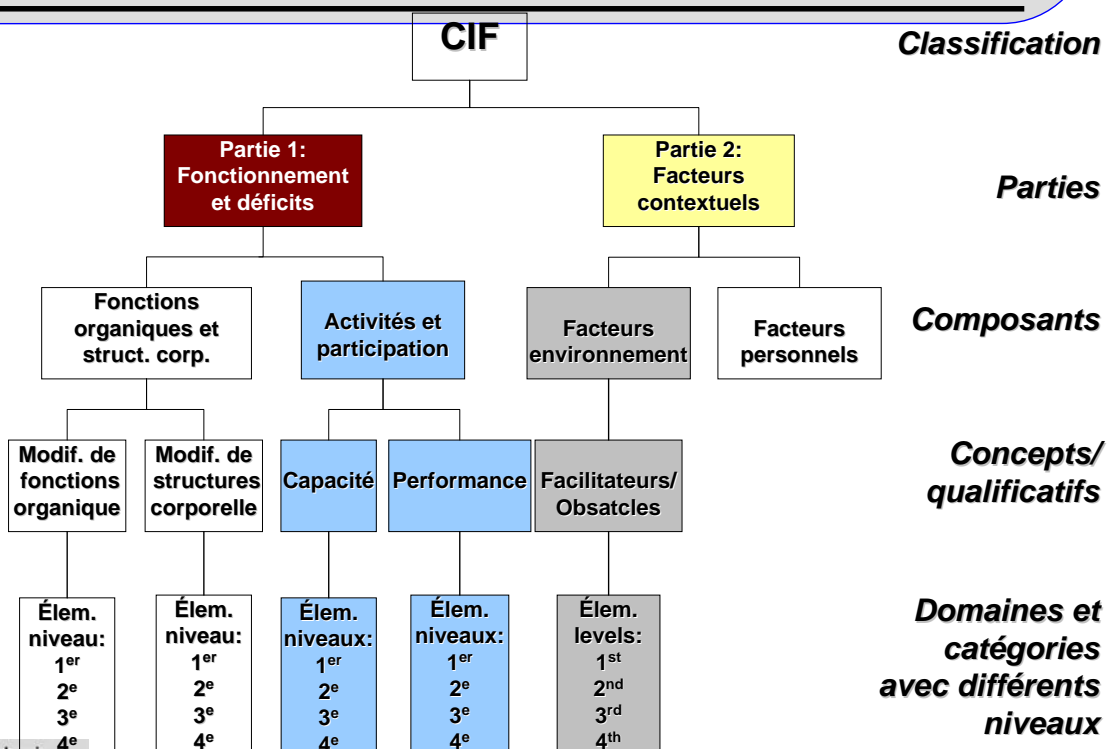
CIF

Classification

Partie 1: Fonctionnement et déficits

Partie 2: Facteurs contextuels

Parties

Fonctions organiques et struct. corp.

Activités et participation

Facteurs environnement

Facteurs personnels

Composants

Modif. de fonctions organique

Modif. de structures corporelle

Capacité

Performance

Facilitateurs/ Obsatcles

Concepts/ qualificatifs

Élem. niveau: $1^{er}$ $2^{e}$ $3^{e}$ $4^{e}$

Élem. niveau: $1^{er}$ $2^{e}$ $3^{e}$ $4^{e}$

Élem. niveaux: $1^{er}$ $2^{e}$ $3^{e}$ $4^{e}$

Élem. niveaux: $1^{er}$ $2^{e}$ $3^{e}$ $4^{e}$

Élem. levels: $1^{st}$ $2^{nd}$ $3^{rd}$ $4^{th}$

Domaines et catégories avec différents niveaux